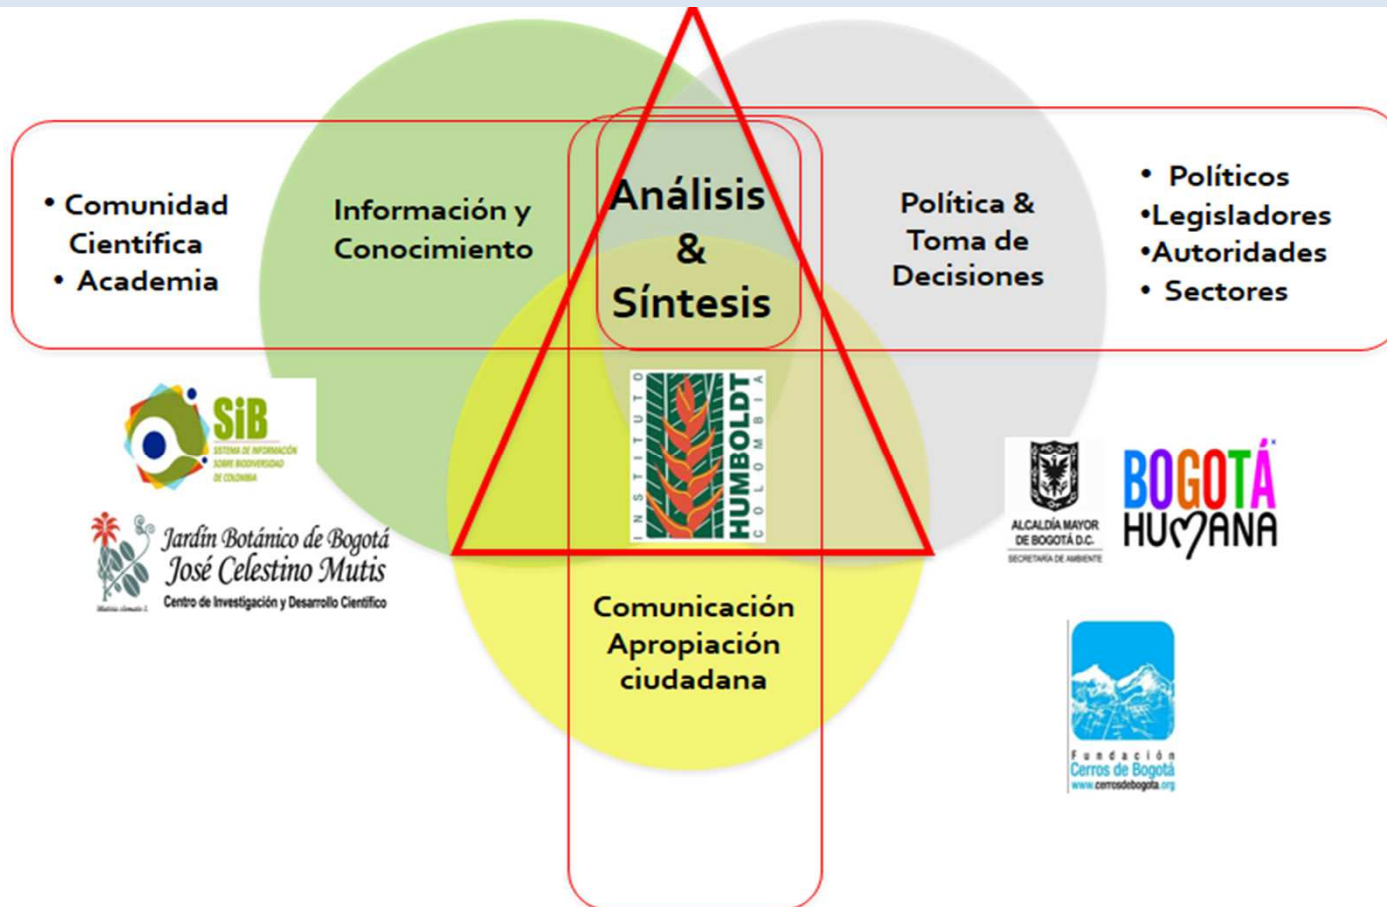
• Comunidad Científica
• Academia

Información y Conocimiento

Análisis & Síntesis

Política & Toma de Decisiones

• Políticos
•Legisladores
•Autoridades
• Sectores

SiB
SISTEMA DE INFORMACIÓN SOBRE BIODIVERSIDAD DE COLOMBIA

Jardín Botánico de Bogotá José Celestino Mutis
Centro de Investigación y Desarrollo Científico

INSTITUTO HUMBOLDT COLOMBIA

ALCALDÍA MAYOR DE BOGOTÁ D.C.
SECRETARÍA DE AMBIENTE

BOGOTÁ HUMANA

Comunicación Apropiación ciudadana

Fundación Cerros de Bogotá
www.cerrosdebogota.org